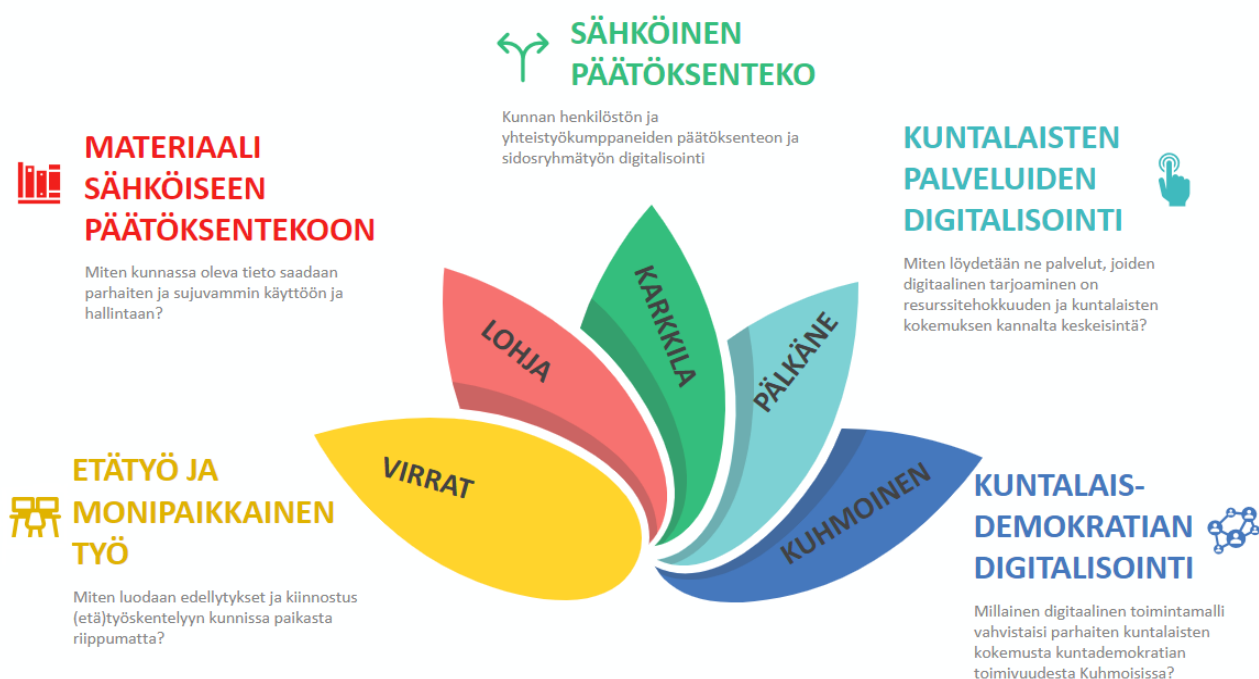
SÄHKÖINEN PÄÄTÖKSENTEKO

Kunnan henkilöstön ja yhteistyökumppaneiden päätöksenteon ja sidosryhmätyön digitalisointi

MATERIAALI SÄHKÖISEEN PÄÄTÖKSENTEKOON

Miten kunnassa oleva tieto saadaan parhaiten ja sujuvammin käyttöön ja hallintaan?

KUNTALAISTEN PALVELUIDEN DIGITALISOINTI

Miten löydetään ne palvelut, joiden digitaalinen tarjoaminen on resurssitehokkuuden ja kuntalaisten kokemuksen kannalta keskeisintä?

LOHJA

KARKKILA

PÄLKÄNE

VIRRAT

KUHMOINEN

ETÄTYÖ JA MONIPAIKKAINEN TYÖ

Miten luodaan edellytykset ja kiinnostus (etä)työskentelyyn kunnissa paikasta riippumatta?

KUNTALAIS-DEMOKRATIAN DIGITALISOINTI

Millainen digitaalinen toimintamalli vahvistaisi parhaiten kuntalaisten kokemusta kuntademokratian toimivuudesta Kuhmoisissa?